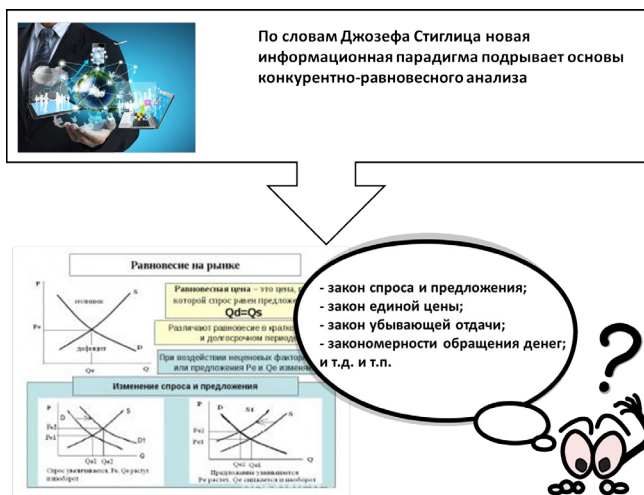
По словам Джозефа Стиглица новая информационная парадигма подрывает основы конкурентно-равновесного анализа

Равновесие на рынке

Равновесная цена – это цена, при которой спрос равен предлож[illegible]

Qd=Qs

Различают равновесие в кратко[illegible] и долгосрочном период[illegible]

При воздействии неценовых факторов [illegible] или предложения Pe и Qe изменя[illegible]

Изменение спроса и предложения

P
S
излишек
Pe
дефицит
D
Qe
Q

P
D
S
Pe2
Pe1
D1
Qe1 Qe2
Q
Спрос увеличивается, Pe, Qe растут и наоборот

P
D
S1
S
Pe2
Pe1
Qe2 Qe1
Q
Предложение уменьшается Pe растет, Qe снижается и наоборот

- закон спроса и предложения;
- закон единой цены;
- закон убывающей отдачи;
- закономерности обращения денег;
и т.д. и т.п.

?